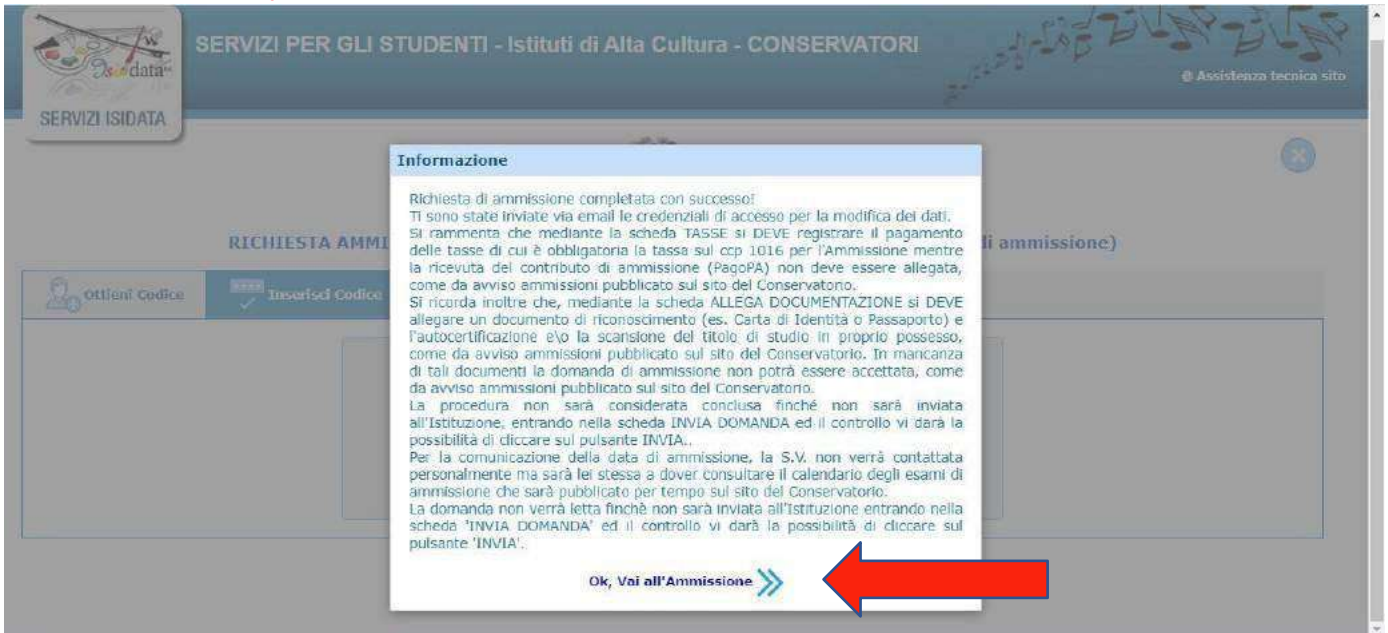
Isidata

SERVIZI ISIDATA

SERVIZI PER GLI STUDENTI - Istituti di Alta Cultura - CONSERVATORI

@ Assistenza tecnica sito

RICHIESTA AMMI

di ammissione)

Ottieni Codice

Inserisci Codice

Informazione

Richiesta di ammissione completata con successo!
Ti sono state inviate via email le credenziali di accesso per la modifica dei dati.
Si rammenta che mediante la scheda TASSE si DEVE registrare il pagamento delle tasse di cui è obbligatoria la tassa sul ccp 1016 per l'Ammissione mentre la ricevuta del contributo di ammissione (PagoPA) non deve essere allegata, come da avviso ammissioni pubblicato sul sito del Conservatorio.
Si ricorda inoltre che, mediante la scheda ALLEGA DOCUMENTAZIONE si DEVE allegare un documento di riconoscimento (es. Carta di Identità o Passaporto) e l'autocertificazione e\o la scansione del titolo di studio in proprio possesso, come da avviso ammissioni pubblicato sul sito del Conservatorio. In mancanza di tali documenti la domanda di ammissione non potrà essere accettata, come da avviso ammissioni pubblicato sul sito del Conservatorio.
La procedura non sarà considerata conclusa finché non sarà inviata all'Istituzione, entrando nella scheda INVIA DOMANDA ed il controllo vi darà la possibilità di cliccare sul pulsante INVIA..
Per la comunicazione della data di ammissione, la S.V. non verrà contattata personalmente ma sarà lei stessa a dover consultare il calendario degli esami di ammissione che sarà pubblicato per tempo sul sito del Conservatorio.
La domanda non verrà letta finchè non sarà inviata all'Istituzione entrando nella scheda 'INVIA DOMANDA' ed il controllo vi darà la possibilità di cliccare sul pulsante 'INVIA'.

Ok, Vai all'Ammissione